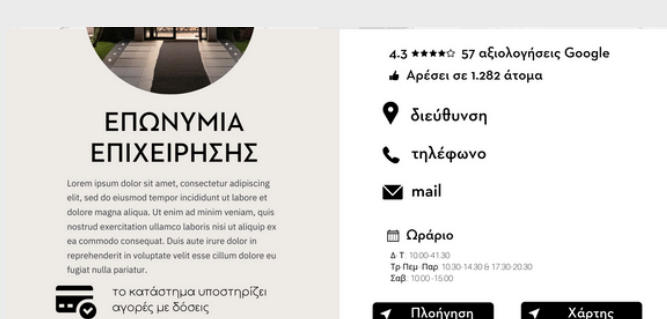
ΕΠΩΝΥΜΙΑ ΕΠΙΧΕΙΡΗΣΗΣ

Lorem ipsum dolor sit amet, consectetur adipiscing elit, sed do eiusmod tempor incididunt ut labore et dolore magna aliqua. Ut enim ad minim veniam, quis nostrud exercitation ullamco laboris nisi ut aliquip ex ea commodo consequat. Duis aute irure dolor in reprehenderit in voluptate velit esse cillum dolore eu fugiat nulla pariatur.

το κατάστημα υποστηρίζει αγορές με δόσεις

4.3 ★★★★☆ 57 αξιολογήσεις Google

Αρέσει σε 1.282 άτομα

διεύθυνση

τηλέφωνο

mail

Ωράριο

Δ Τ 10:00-41:30
Τρ Πεμ Παρ 10:30-14:30 & 17:30-20:30
Σαβ 10:00-15:00

Πλοήγηση

Χάρτης